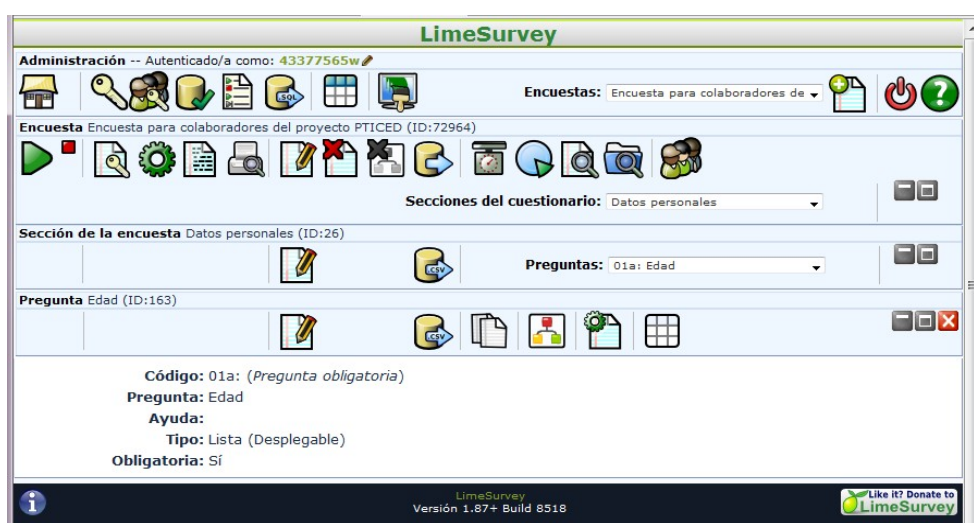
LimeSurvey

Administración -- Autenticado/a como: 43377565w

Encuestas: Encuesta para colaboradores de

Encuesta Encuesta para colaboradores del proyecto PTICED (ID:72964)

Secciones del cuestionario: Datos personales

Sección de la encuesta Datos personales (ID:26)

CSV

Preguntas: 01a: Edad

Pregunta Edad (ID:163)

CSV

Código: 01a: (Pregunta obligatoria)
Pregunta: Edad
Ayuda:
Tipo: Lista (Desplegable)
Obligatoria: Sí

LimeSurvey
Versión 1.87+ Build 8518

Like it? Donate to LimeSurvey